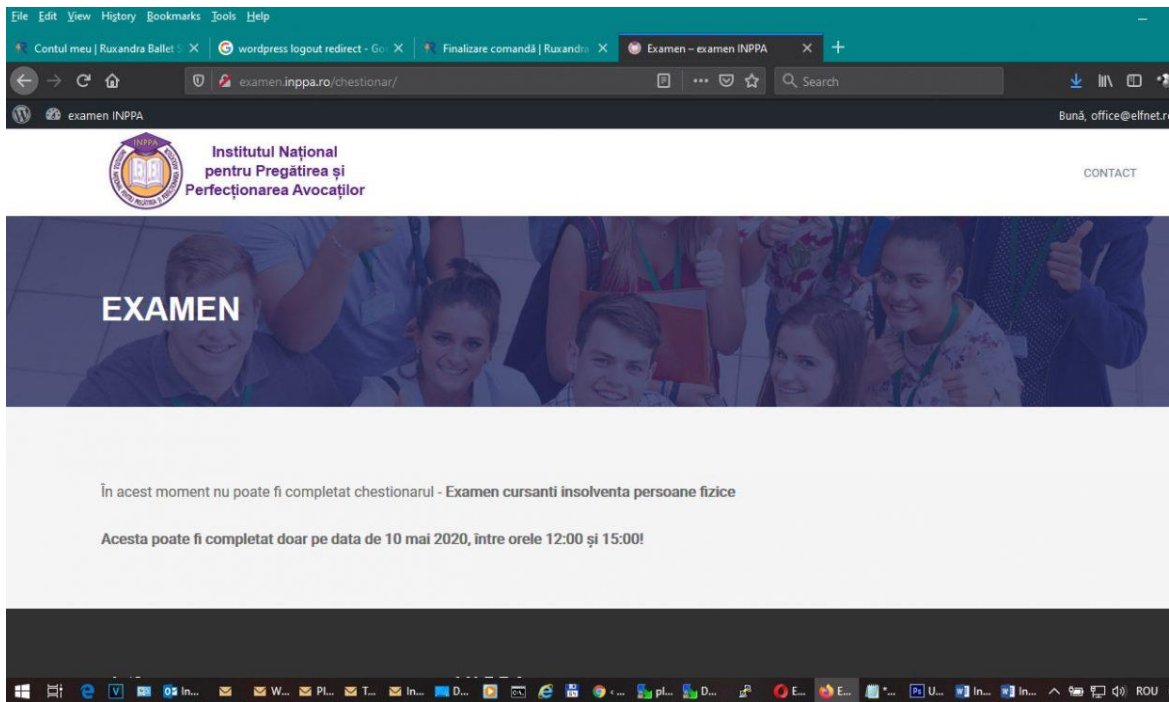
File Edit View History Bookmarks Tools Help

Contul meu | Ruxandra Ballet S
wordpress logout redirect - Go
Finalizare comandă | Ruxandra
Examen – examen INPPA

examen.inppa.ro/chestionar/

Search

examen INPPA

Bună, office@elfnet.r

INPPA

Institutul Național pentru Pregătirea și Perfecționarea Avocaților

CONTACT

EXAMEN

În acest moment nu poate fi completat chestionarul - **Examen cursanti insolventa persoane fizice**

**Acesta poate fi completat doar pe data de 10 mai 2020, între orele 12:00 și 15:00!**

In... W... Pl... T... In... D... pl... D... E... E... U... In... In... ROU